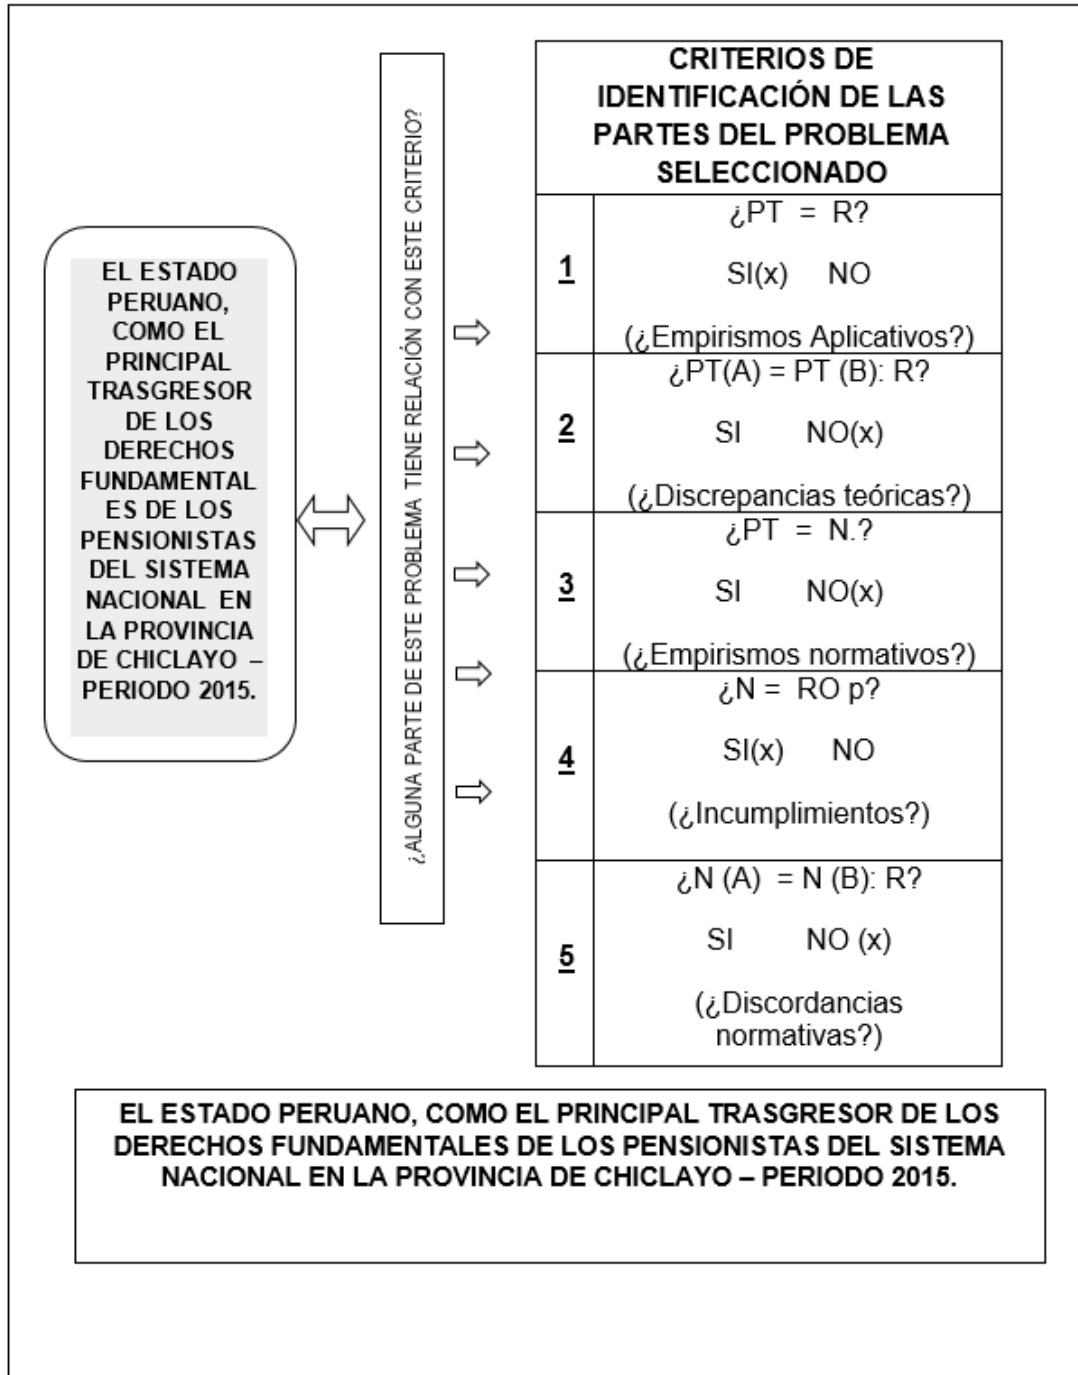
EL ESTADO PERUANO, COMO EL PRINCIPAL TRASGRESOR DE LOS DERECHOS FUNDAMENTALES DE LOS PENSIONISTAS DEL SISTEMA NACIONAL EN LA PROVINCIA DE CHICLAYO – PERIODO 2015.

¿ALGUNA PARTE DE ESTE PROBLEMA TIENE RELACIÓN CON ESTE CRITERIO?

| CRITERIOS DE IDENTIFICACIÓN DE LAS PARTES DEL PROBLEMA SELECCIONADO | |
|---|---|
| 1 | ¿PT = R? SI(x) NO (¿Empirismos Aplicativos?) |
| 2 | ¿PT(A) = PT (B): R? SI NO(x) (¿Discrepancias teóricas?) |
| 3 | ¿PT = N.? SI NO(x) (¿Empirismos normativos?) |
| 4 | ¿N = RO p? SI(x) NO (¿Incumplimientos?) |
| 5 | ¿N (A) = N (B): R? SI NO (x) (¿Discordancias normativas?) |

EL ESTADO PERUANO, COMO EL PRINCIPAL TRASGRESOR DE LOS DERECHOS FUNDAMENTALES DE LOS PENSIONISTAS DEL SISTEMA NACIONAL EN LA PROVINCIA DE CHICLAYO – PERIODO 2015.